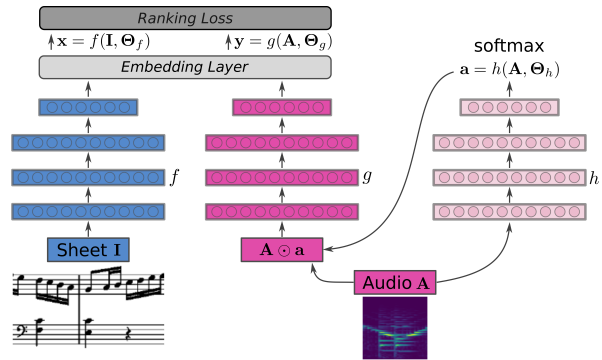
Ranking Loss

$\mathbf{x} = f(\mathbf{I}, \mathbf{\Theta}_f)$

$\mathbf{y} = g(\mathbf{A}, \mathbf{\Theta}_g)$

Embedding Layer

softmax

$\mathbf{a} = h(\mathbf{A}, \mathbf{\Theta}_h)$

$f$

$g$

$h$

Sheet $\mathbf{I}$

$\mathbf{A} \odot \mathbf{a}$

Audio $\mathbf{A}$